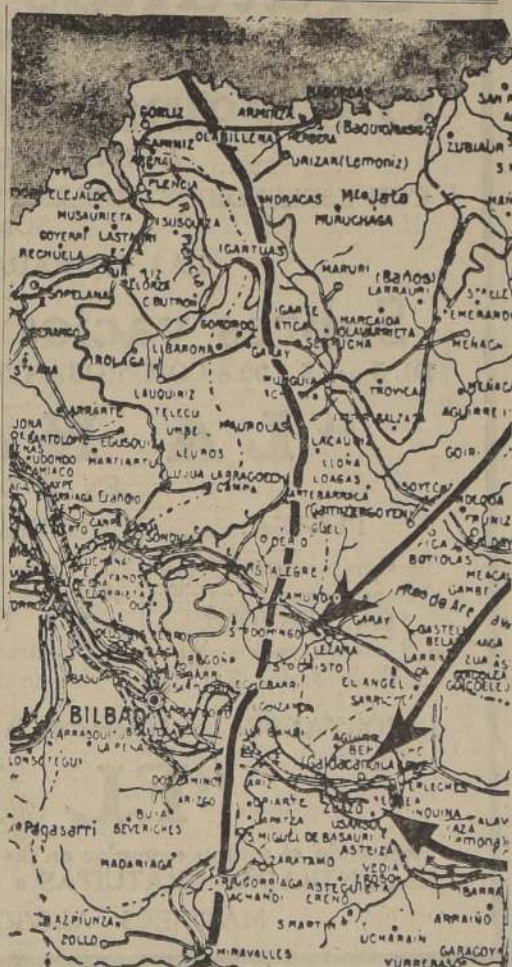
BAKORDAS
GORLIZ
ARMINTZA
SAN P
ARMINZ
OLABILLERA
PEREDA
(Baquio)
ZUBIAUR
ARENA
URIZAR (Lemoniz)
PLENCIA
ANDRACAS
M.te Jata
CLEJALDE
MUSAURIETA
SUSONZA
MURUCHAGA
GOYERRI
LASTARRI
IGARTUAS
RECHUELA
MARURI
Baños
LARRAURI
SOPELANA
LEMONA
C. BUTRON
GOROSICA
MARCAIDA
OLAVARRIETA
MEÑACA
LIBARONA
JATICA
ROLAGA
GARAY
TROVICA
LAUQUIZ
TELECU
ARRARTE
MAUPOLAS
UMBE
BALTZA
AGUIRRE
LACAUN
LEUROS
GOIRI
ERANDIO
LOAGAS
LUJUA
LARRAGOECH
CAMPA
SOYCA
ARTEBARRACA
SONDICA
OLOGA
FRUNIZ
DERIO
BOTIOLAS
ASTALEGRE
LAMUNDIZ
MENACA
GAMBE
Txdo de Arc
GARAY
LEZAMA
BERA
STO. DOMINGO
LARRA
STO CRISTO
EL ANGEL
SARRICH
BILBAO
ARRABOTEGUI
LA PEÑA
AGUIRRE
BERRIO
Galdácano
ELECHES
ZOLLO
INGUINA
ARIZ
BUIA
LARIZGO
APIARTE
Pagasarri
BEVERICHES
MIGUEL DE BASAURI
ASTEIZA
VEDIA
MADARIAGA
ZARATAMO
LEBOS
BARRA
GORRIAGA
ACHANO
ARTEGUCIETA
ERENO
ARRAIÑO
AZPIUNZA
SMARTIN
UCHARAIN
ZOLLO
MIRAVALLES
GARAGOY
YURREBA